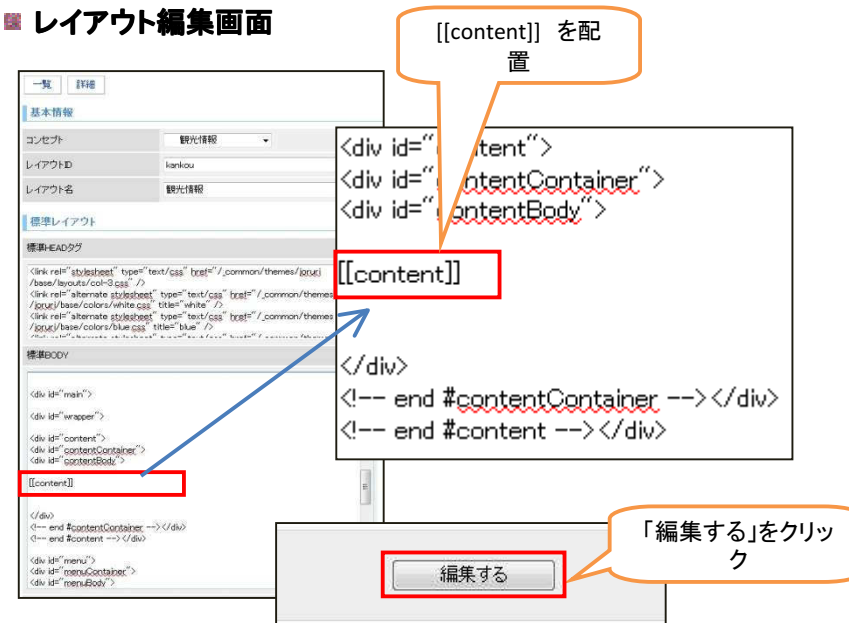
レイアウト編集画面

[[content]] を配置

一覧 詳細

基本情報

| コンセプト | 観光情報 |
|---|---|
| レイアウトID | kankou |
| レイアウト名 | 観光情報 |

標準レイアウト

標準HEADタグ

<link rel="stylesheet" type="text/css" href="/_common/themes/joruri/base/layouts/col-3.css" />
<link rel="alternate stylesheet" type="text/css" href="/_common/themes/joruri/base/colors/white.css" title="white" />
<link rel="alternate stylesheet" type="text/css" href="/_common/themes/joruri/base/colors/blue.css" title="blue" />
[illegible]

標準BODY

<div id="main">

<div id="wrapper">

<div id="content">
<div id="contentContainer">
<div id="contentBody">

[[content]]

</div>
<!-- end #contentContainer --></div>
<!-- end #content --></div>

<div id="menu">
<div id="menuContainer">
<div id="menuBody">

<div id="content">
<div id="contentContainer">
<div id="contentBody">

[[content]]

</div>
<!-- end #contentContainer --></div>
<!-- end #content --></div>

「編集する」をクリック

編集する